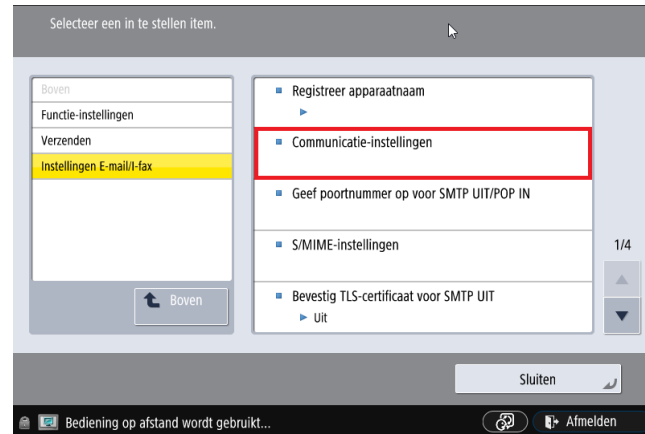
Selecteer een in te stellen item.

Boven
Functie-instellingen
Verzenden
Instellingen E-mail/I-fax

Boven

Registreer apparaatnaam

Communicatie-instellingen

Geef poortnummer op voor SMTP UIT/POP IN

S/MIME-instellingen

Bevestig TLS-certificaat voor SMTP UIT
Uit

1/4

Sluiten

Bediening op afstand wordt gebruikt...

Afmelden